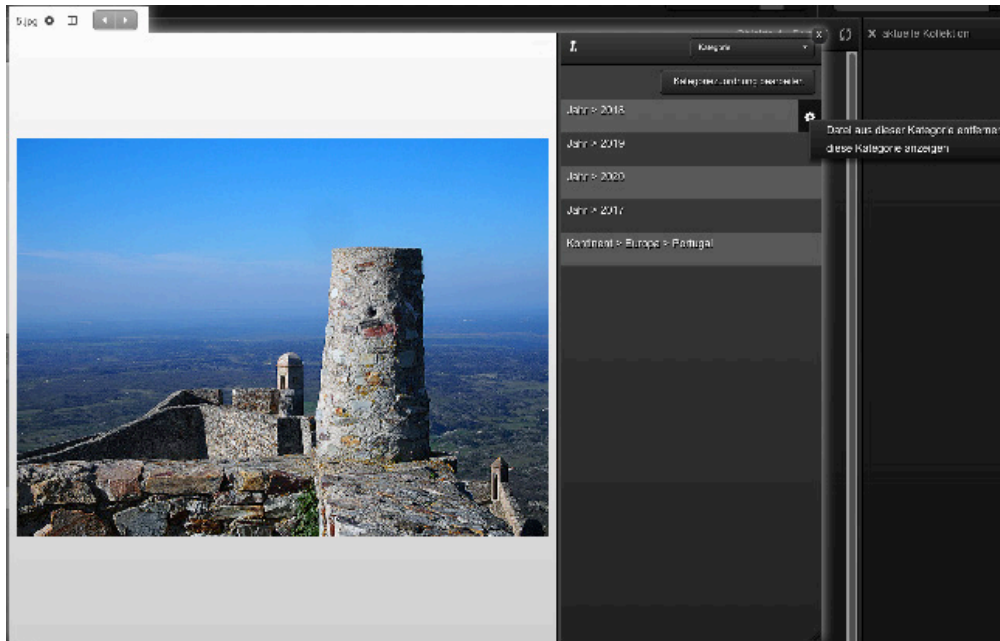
5.jpg

Kategorie

Kategoriezuordnung bearbeiten

Jahr > 2018

Jahr > 2019

Jahr > 2020

Jahr > 2017

Kontinent > Europa > Portugal

Datei aus dieser Kategorie entfernen

diese Kategorie anzeigen

aktuelle Kollektion